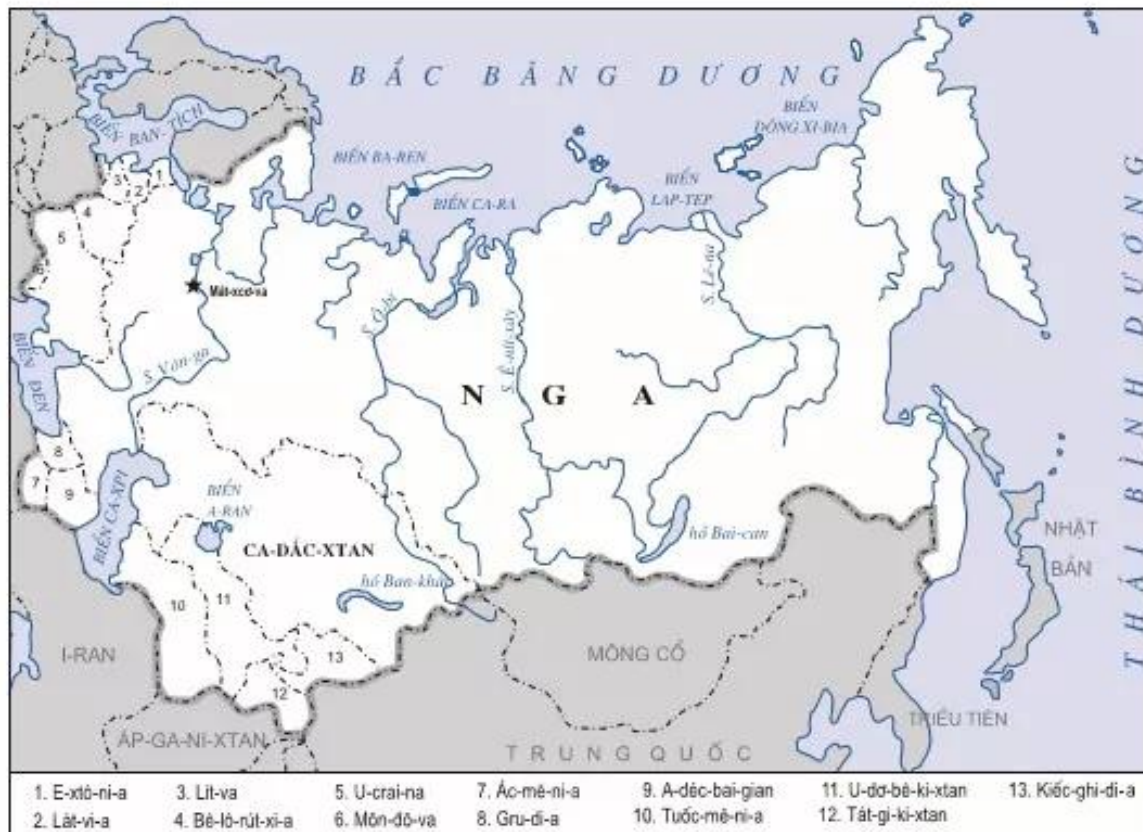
BẮC BĂNG DƯƠNG

BIỂN BAN-TÍCH

BIỂN BA-REN

BIỂN CA-RA

BIỂN LAP-TEP

BIỂN ĐÔNG XI-BIA

THÁI BÌNH DƯƠNG

3 2 1

4

5

6

Mát-xcơ-va

BIỂN ĐEN

S. Von-ga

S. Ô-bi

S. Ê-nit-xây

S. Lê-na

N G A

8

7 9

BIỂN CA-XPI

BIỂN A-RAN

CA-DẮC-XTAN

hồ Ban-khát

hồ Bai-can

NHẬT BẢN

10 11

13

12

I-RAN

MÔNG CỔ

ÁP-GA-NI-XTAN

TRUNG QUỐC

TRIỀU TIÊN

1. E-xtô-ni-a
2. Lát-vi-a
3. Lit-va
4. Bê-lô-rút-xi-a
5. U-crai-na
6. Môn-đô-va
7. Ác-mê-ni-a
8. Gru-di-a
9. A-déc-bai-gian
10. Tuốc-mê-ni-a
11. U-dơ-bê-ki-xtan
12. Tát-gi-ki-xtan
13. Kiếc-ghi-di-a